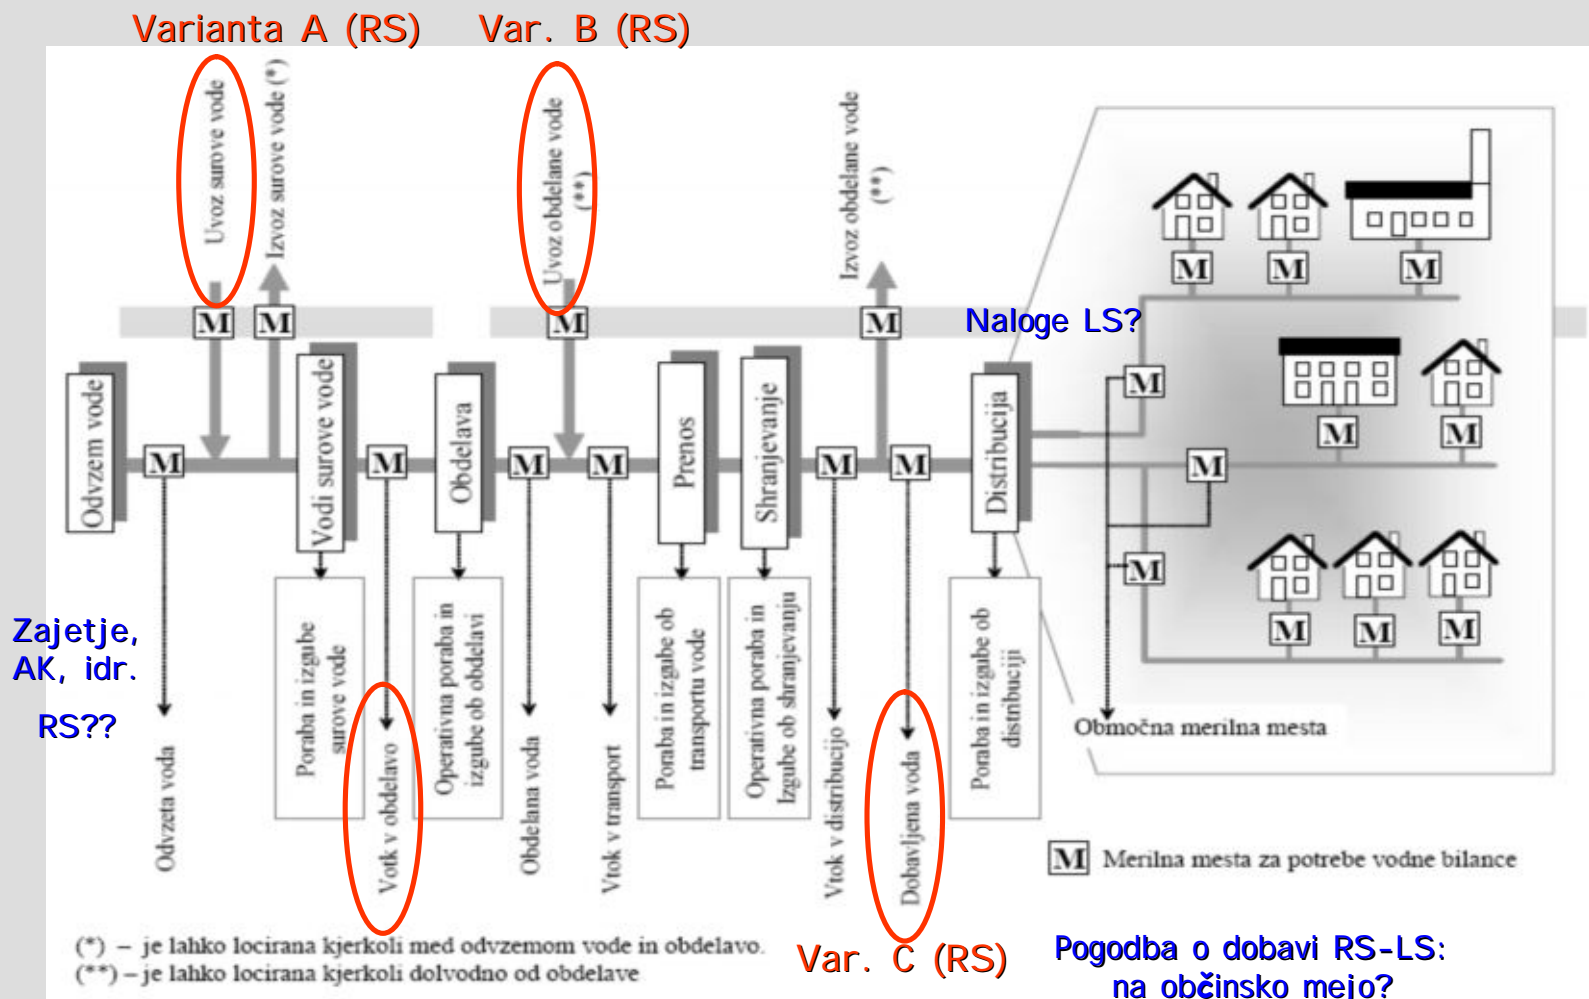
Varianta A (RS)

Var. B (RS)

Uvoz surove vode

Izvoz surove vode (*)

Uvoz obdelane vode (**)

Izvoz obdelane vode (**)

Naloge LS?

M M M M

Odvzem vode

M

Vodi surove vode

M

Obdelava

M

M

Prenos

Shranjevanje

M

M

Distribucija

M M M

M M M

M

M

M

M M M

Zajetje, AK, idr.

RS??

Odvzeta voda

Poraba in izgube surove vode

Vtok v obdelavo

Operativna poraba in izgube ob obdelavi

Obdelana voda

Vtok v transport

Poraba in izgube ob transportu vode

Operativna poraba in izgube ob shranjevanju

Vtok v distribucijo

Dobavljena voda

Poraba in izgube ob distribuciji

Območna merilna mesta

M Merilna mesta za potrebe vodne bilance

(*) – je lahko locirana kjerkoli med odvzemom vode in obdelavo.
(**) – je lahko locirana kjerkoli dolvodno od obdelave

Var. C (RS)

Pogodba o dobavi RS-LS: na občinsko mejo?